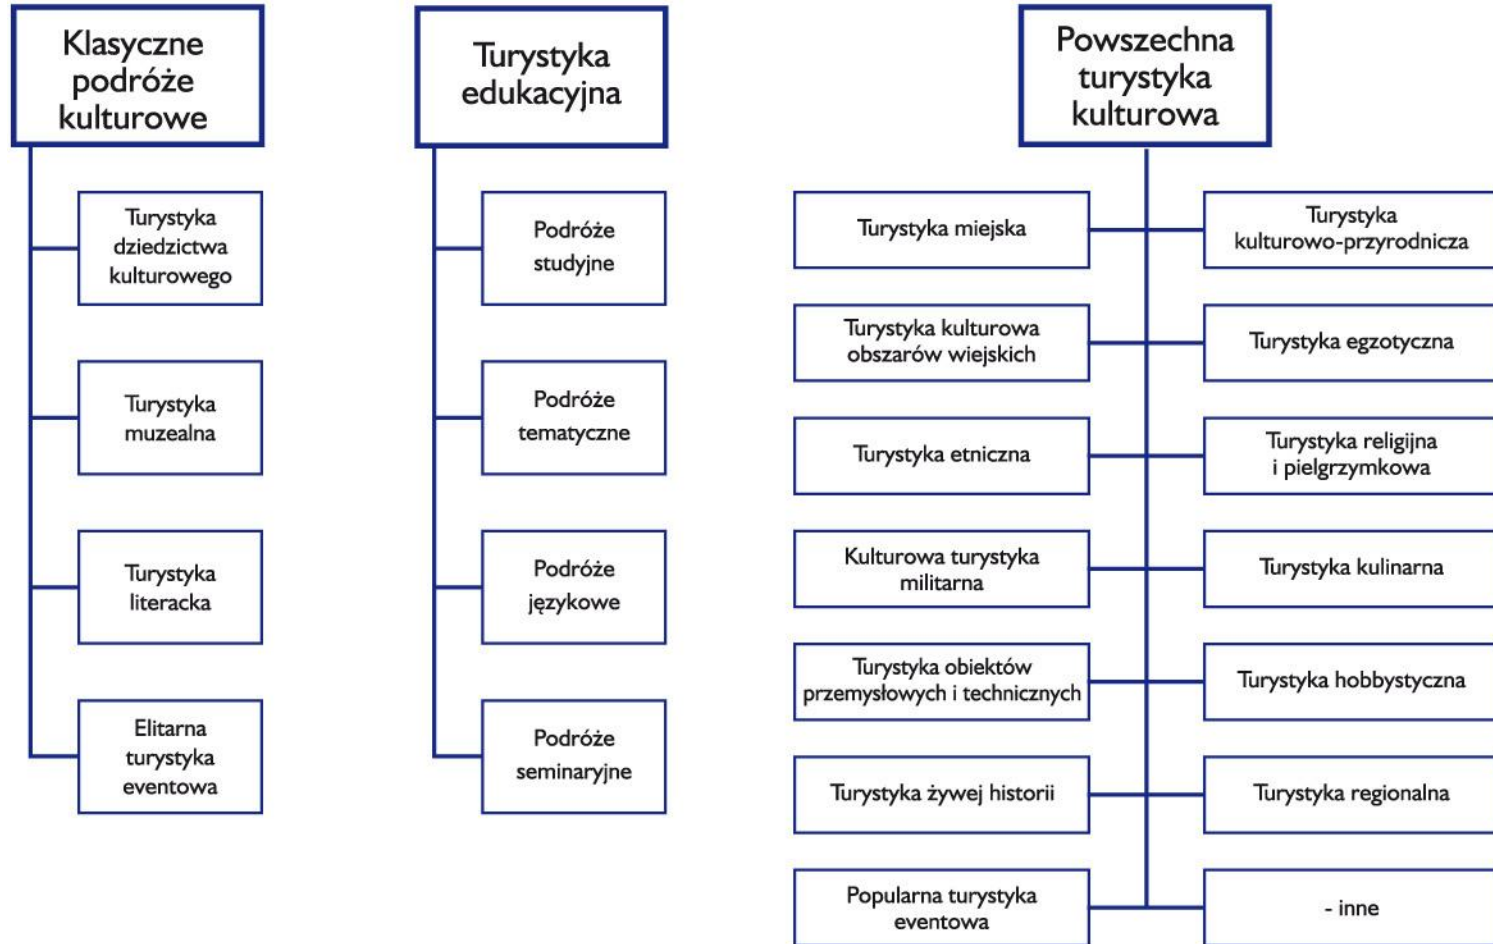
Klasyczne podróże kulturowe

Turystyka dziedzictwa kulturowego

Turystyka muzealna

Turystyka literacka

Elitarna turystyka eventowa

Turystyka edukacyjna

Podróże studyjne

Podróże tematyczne

Podróże językowe

Podróże seminaryjne

Powszechna turystyka kulturowa

Turystyka miejska

Turystyka kulturowo-przyrodnicza

Turystyka kulturowa obszarów wiejskich

Turystyka egzotyczna

Turystyka etniczna

Turystyka religijna i pielgrzymkowa

Kulturowa turystyka militarna

Turystyka kulinarna

Turystyka obiektów przemysłowych i technicznych

Turystyka hobbystyczna

Turystyka żywej historii

Turystyka regionalna

Popularna turystyka eventowa

- inne